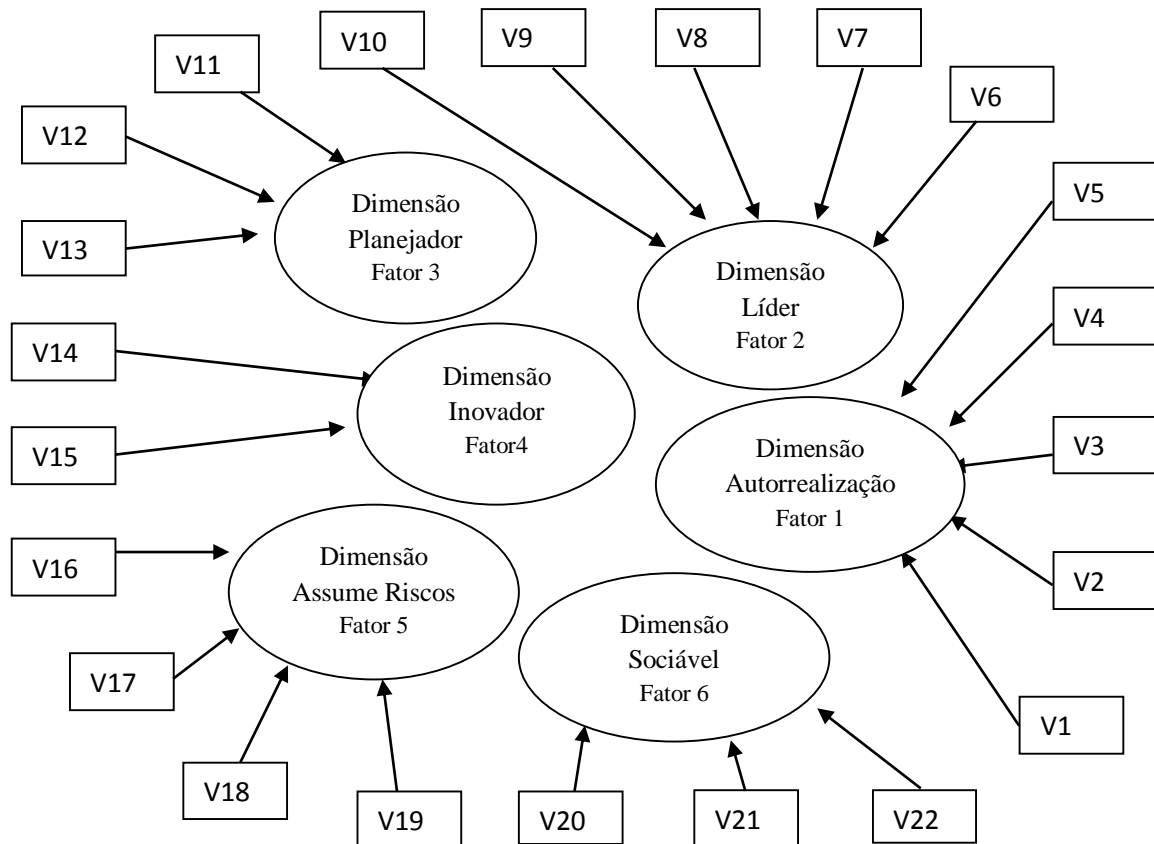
V10

V9

V8

V7

V11

V6

V12

V5

Dimensão Planejador Fator 3

V13

Dimensão Líder Fator 2

V4

V14

Dimensão Inovador Fator4

V15

V3

Dimensão Autorrealização Fator 1

V16

Dimensão Assume Riscos Fator 5

V2

Dimensão Sociável Fator 6

V17

V1

V18

V19

V20

V21

V22